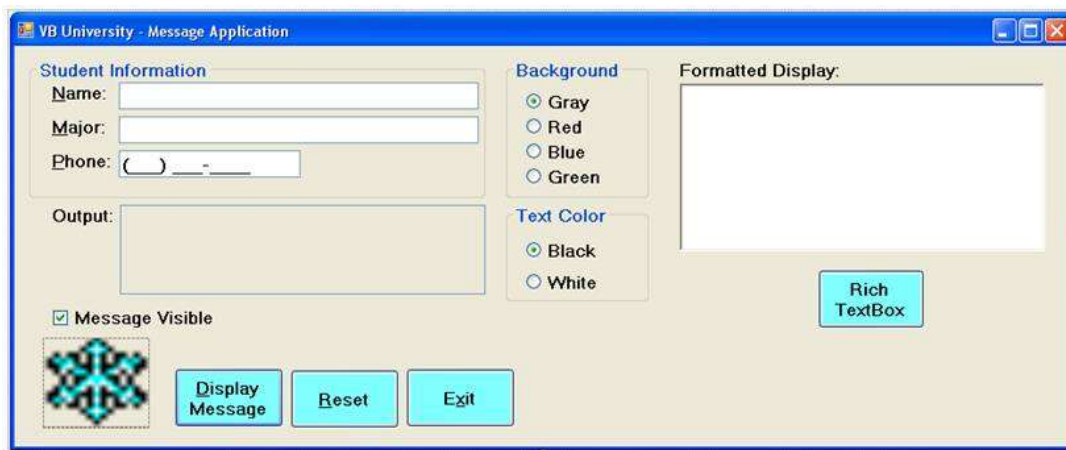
VB University - Message Application

Student Information
Name:
Major:
Phone: (___) ___-____

Background
Gray
Red
Blue
Green

Formatted Display:

Output:

Text Color
Black
White

Rich TextBox

Message Visible

Display Message

Reset

Exit